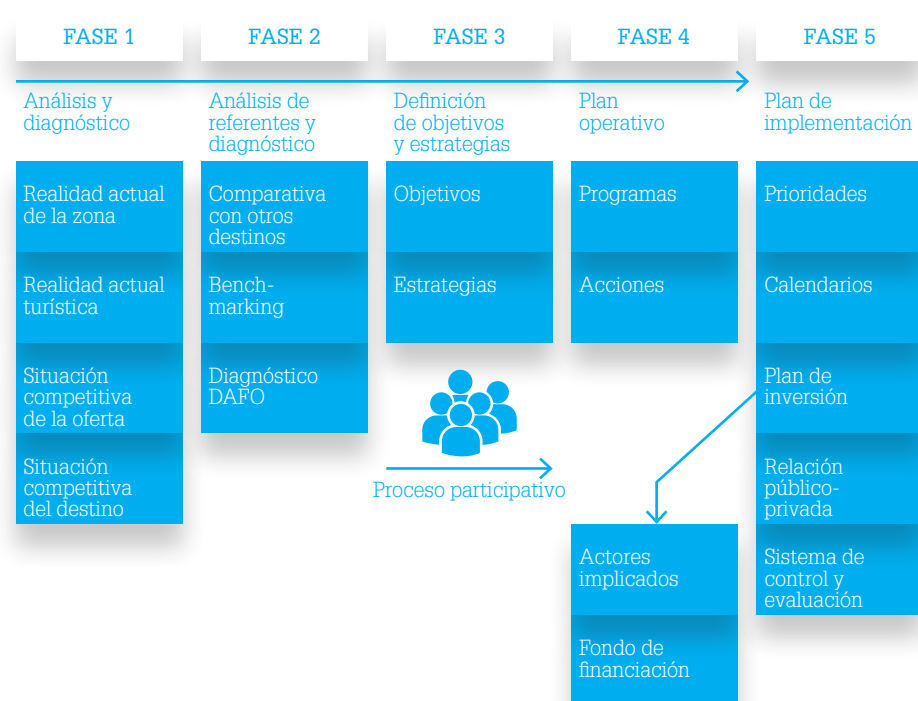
FASE 1

Análisis y diagnóstico

Realidad actual de la zona

Realidad actual turística

Situación competitiva de la oferta

Situación competitiva del destino

FASE 2

Análisis de referentes y diagnóstico

Comparativa con otros destinos

Benchmarking

Diagnóstico DAFO

FASE 3

Definición de objetivos y estrategias

Objetivos

Estrategias

Proceso participativo

FASE 4

Plan operativo

Programas

Acciones

Actores implicados

Fondo de financiación

FASE 5

Plan de implementación

Prioridades

Calendarios

Plan de inversión

Relación público-privada

Sistema de control y evaluación